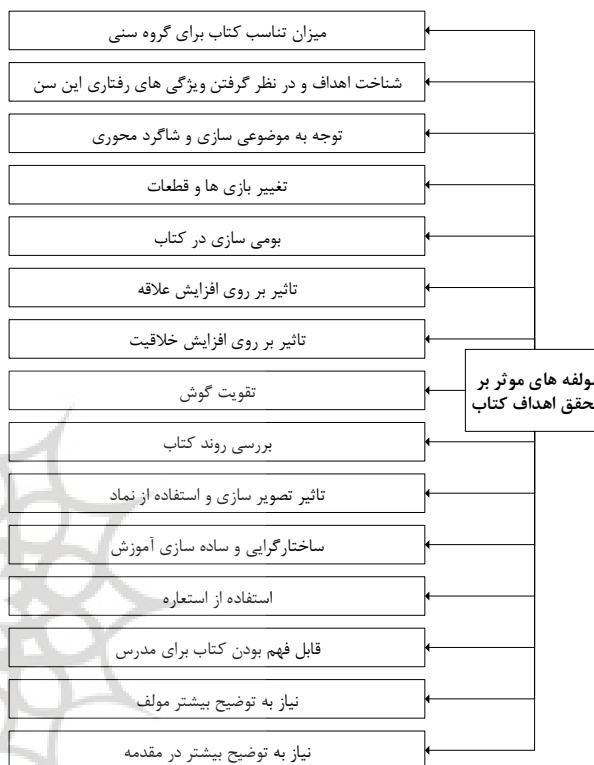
میزان تناسب کتاب برای گروه سنی

شناخت اهداف و در نظر گرفتن ویژگی های رفتاری این سن

توجه به موضوعی سازی و شاگرد محوری

تغییر بازی ها و قطعات

بومی سازی در کتاب

تاثیر بر روی افزایش علاقه

تاثیر بر روی افزایش خلاقیت

تقویت گوش

بررسی روند کتاب

تاثیر تصویر سازی و استفاده از نماد

ساختارگرایی و ساده سازی آموزش

استفاده از استعاره

قابل فهم بودن کتاب برای مدرس

نیاز به توضیح بیشتر مولف

نیاز به توضیح بیشتر در مقدمه

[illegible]ولفه های موثر بر
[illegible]حقق اهداف کتاب